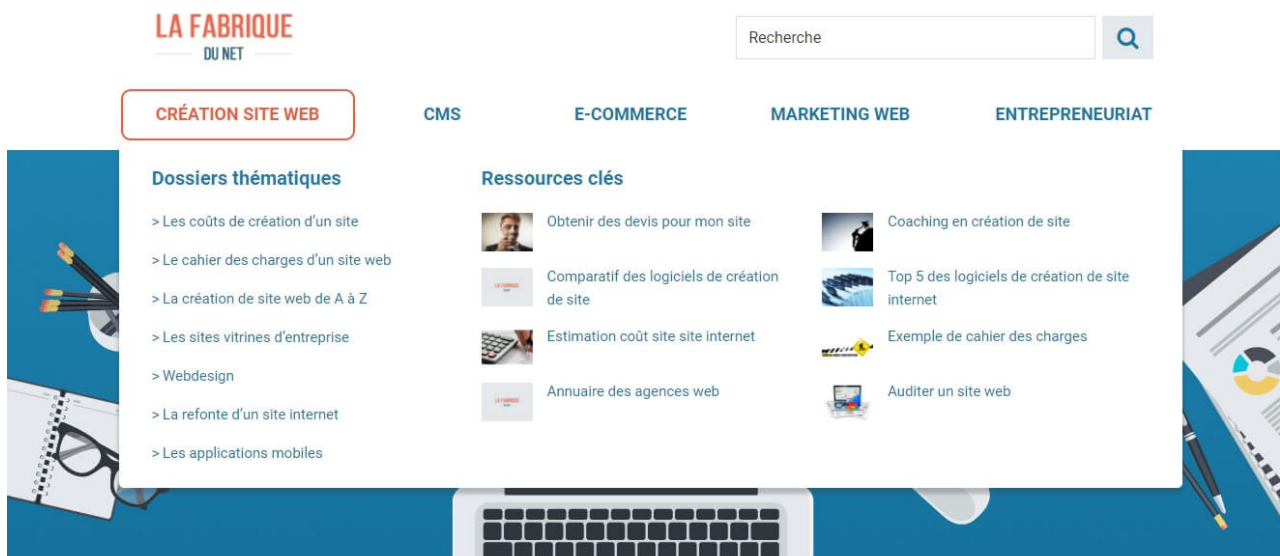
LA FABRIQUE
DU NET

Recherche

CRÉATION SITE WEB CMS E-COMMERCE MARKETING WEB ENTREPRENEURIAT

Dossiers thématiques

> Les coûts de création d'un site

> Le cahier des charges d'un site web

> La création de site web de A à Z

> Les sites vitrines d'entreprise

> Webdesign

> La refonte d'un site internet

> Les applications mobiles

Ressources clés

Obtenir des devis pour mon site

Comparatif des logiciels de création de site

Estimation coût site site internet

Annuaire des agences web

Coaching en création de site

Top 5 des logiciels de création de site internet

Exemple de cahier des charges

Auditer un site web